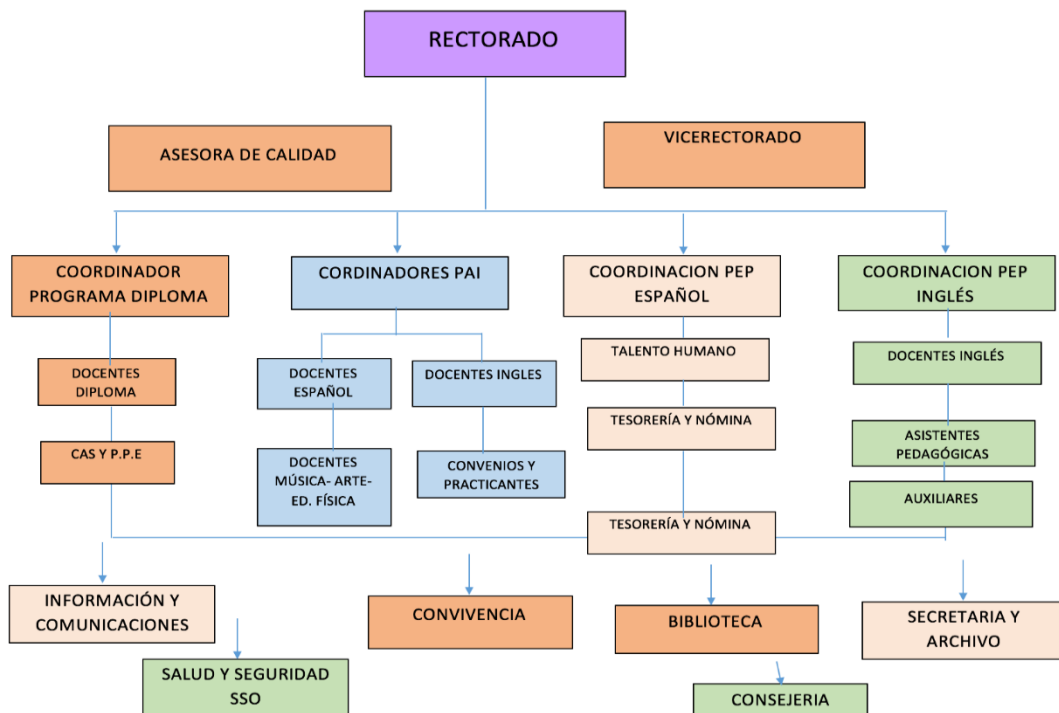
RECTORADO

ASESORA DE CALIDAD

VICERECTORADO

COORDINADOR PROGRAMA DIPLOMA

CORDINADORES PAI

COORDINACION PEP ESPAÑOL

COORDINACION PEP INGLÉS

DOCENTES DIPLOMA

CAS Y P.P.E

DOCENTES ESPAÑOL

DOCENTES INGLES

DOCENTES MÚSICA- ARTE- ED. FÍSICA

CONVENIOS Y PRACTICANTES

TALENTO HUMANO

TESORERÍA Y NÓMINA

TESORERÍA Y NÓMINA

DOCENTES INGLÉS

ASISTENTES PEDAGÓGICAS

AUXILIARES

INFORMACIÓN Y COMUNICACIONES

SALUD Y SEGURIDAD SSO

CONVIVENCIA

BIBLIOTECA

CONSEJERIA

SECRETARIA Y ARCHIVO